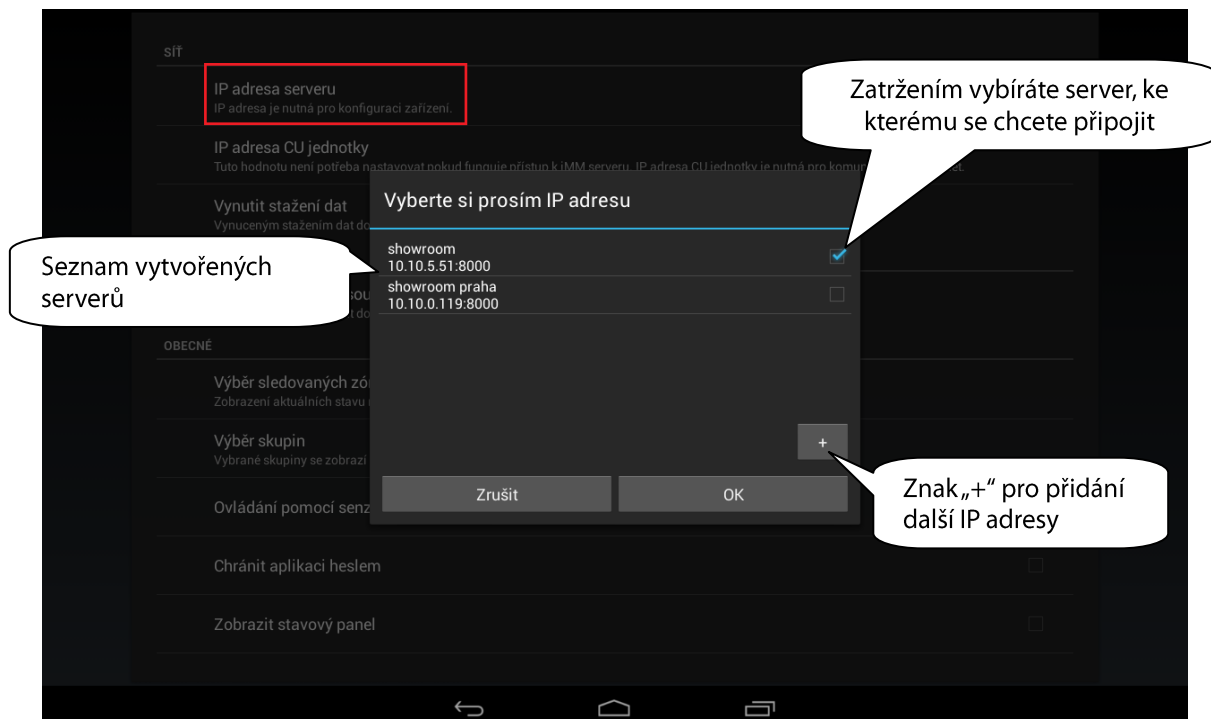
SÍŤ

IP adresa serveru
IP adresa je nutná pro konfiguraci zařízení.

Zatržením vybíráte server, ke kterému se chcete připojit

IP adresa CU jednotky
Tuto hodnotu není potřeba nastavovat pokud funguje přístup k iMM serveru. IP adresa CU jednotky je nutná pro komu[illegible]

Vynutit stažení dat
Vynuceným stažením dat do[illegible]

Vyberte si prosím IP adresu

Seznam vytvořených serverů

showroom
10.10.5.51:8000

showroom praha
10.10.0.119:8000

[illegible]sou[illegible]
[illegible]t do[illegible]

OBECNÉ

Výběr sledovaných zó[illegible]
Zobrazení aktuálních stavu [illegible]

Výběr skupin
Vybrané skupiny se zobrazí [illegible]

+

Znak „+“ pro přidání další IP adresy

Zrušit

OK

Ovládání pomocí senz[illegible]

Chránit aplikaci heslem

Zobrazit stavový panel